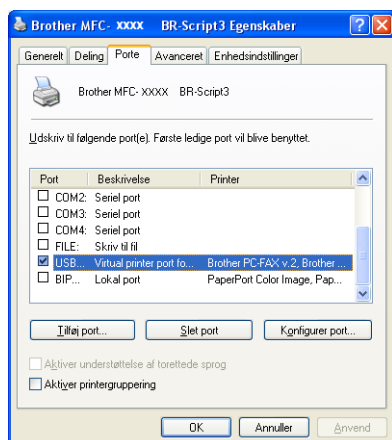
Brother MFC- XXXX BR-Script3 Egenskaber

? X

Generelt | Deling | Porte | Avanceret | Enhedsindstillinger

Brother MFC- XXXX BR-Script3

Udskriv til følgende port(e). Første ledige port vil blive benyttet.

| Port | Beskrivelse | Printer |
|---|---|---|
| ☐ COM2: | Seriel port | |
| ☐ COM3: | Seriel port | |
| ☐ COM4: | Seriel port | |
| ☐ FILE: | Skriv til fil | |
| ☑ USB... | Virtual printer port fo... | Brother PC-FAX v.2, Brother ... |
| ☐ BIP... | Lokal port | PaperPort Color Image, Pap... |

Tilføj port... | Slet port | Konfigurer port...

☐ Aktiver understøttelse af torettede sprog

☐ Aktiver printergruppering

OK | Annuller | Anvend